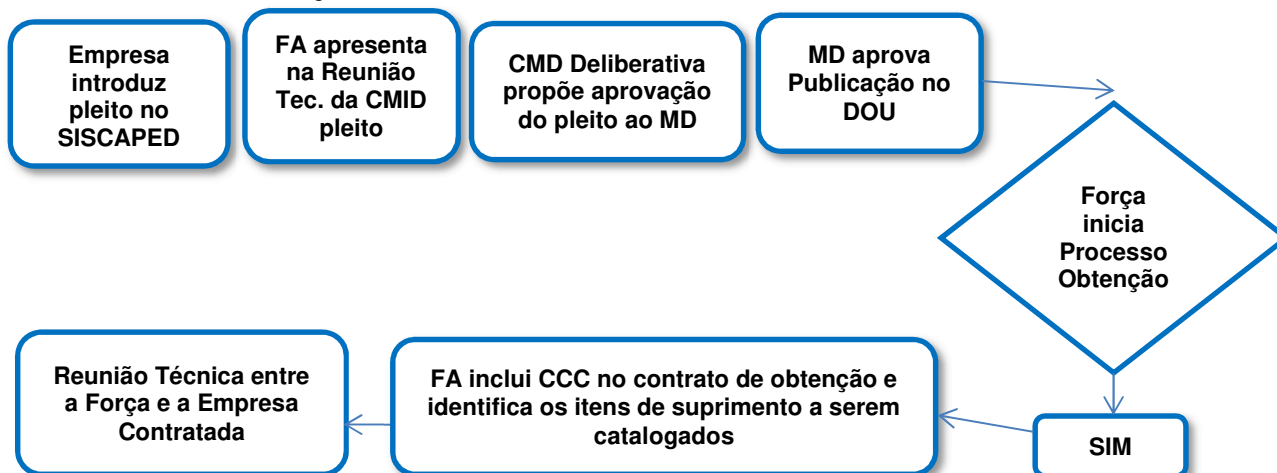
Empresa introduz pleito no SISCAPED

FA apresenta na Reunião Tec. da CMID pleito

CMD Deliberativa propõe aprovação do pleito ao MD

MD aprova Publicação no DOU

Força inicia Processo Obtenção

SIM

FA inclui CCC no contrato de obtenção e identifica os itens de suprimento a serem catalogados

Reunião Técnica entre a Força e a Empresa Contratada